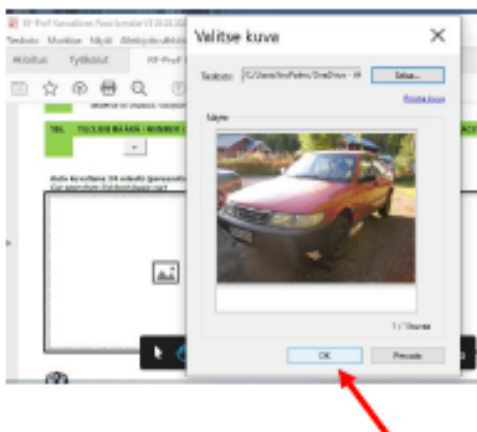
RP-Prof Sanallinen Ponsilomake V3 20.03.202
Tiedosto Muokkaa Näytä Allekirjoita-ikkuna
Aloitus Työkalut RP-Prof
Valitse kuva
Tiedosto: C:\Users\Ivo\Pekka\OneDrive - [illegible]
Selaa...
Poista kuva
Näyte
1 / 1kuvaa
OK
Peruuta
TSL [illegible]
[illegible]